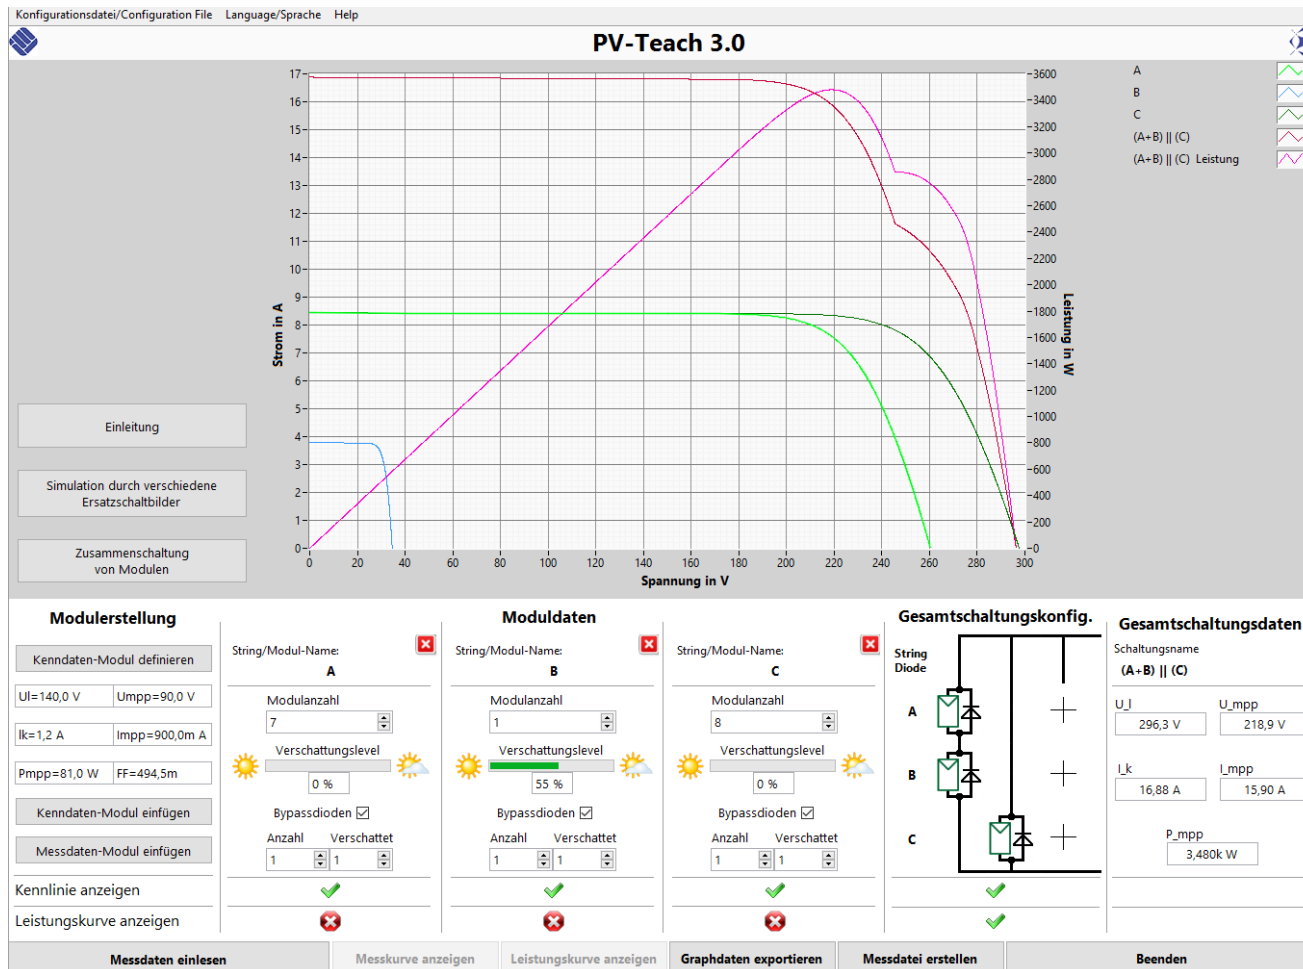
Konfigurationsdatei/Configuration File Language/Sprache Help

PV-Teach 3.0

Strom in A
Leistung in W
Spannung in V

17 16 15 14 13 12 11 10 9 8 7 6 5 4 3 2 1 0

3600 3400 3200 3000 2800 2600 2400 2200 2000 1800 1600 1400 1200 1000 800 600 400 200 0

0 20 40 60 80 100 120 140 160 180 200 220 240 260 280 300

A
B
C
(A+B) || (C)
(A+B) || (C) Leistung

Einleitung

Simulation durch verschiedene Ersatzschaltbilder

Zusammenschaltung von Modulen

Modulerstellung

Kenndaten-Modul definieren

Ul=140,0 V | Umpp=90,0 V
Ik=1,2 A | Impp=900,0m A
Pmpp=81,0 W | FF=494,5m

Kenndaten-Modul einfügen

Messdaten-Modul einfügen

Kennlinie anzeigen

Leistungskurve anzeigen

Moduldaten

String/Modul-Name:
A
Modulanzahl
7
Verschattungslevel
0 %
Bypassdioden
Anzahl | Verschattet
1 | 1

String/Modul-Name:
B
Modulanzahl
1
Verschattungslevel
55 %
Bypassdioden
Anzahl | Verschattet
1 | 1

String/Modul-Name:
C
Modulanzahl
8
Verschattungslevel
0 %
Bypassdioden
Anzahl | Verschattet
1 | 1

Gesamtschaltungskonfig.

String
Diode

A
B
C

Gesamtschaltungsdaten

Schaltungsname
(A+B) || (C)

U_l
296,3 V
U_mpp
218,9 V
I_k
16,88 A
I_mpp
15,90 A
P_mpp
3,480k W

Messdaten einlesen | Messkurve anzeigen | Leistungskurve anzeigen | Graphdaten exportieren | Messdatei erstellen | Beenden